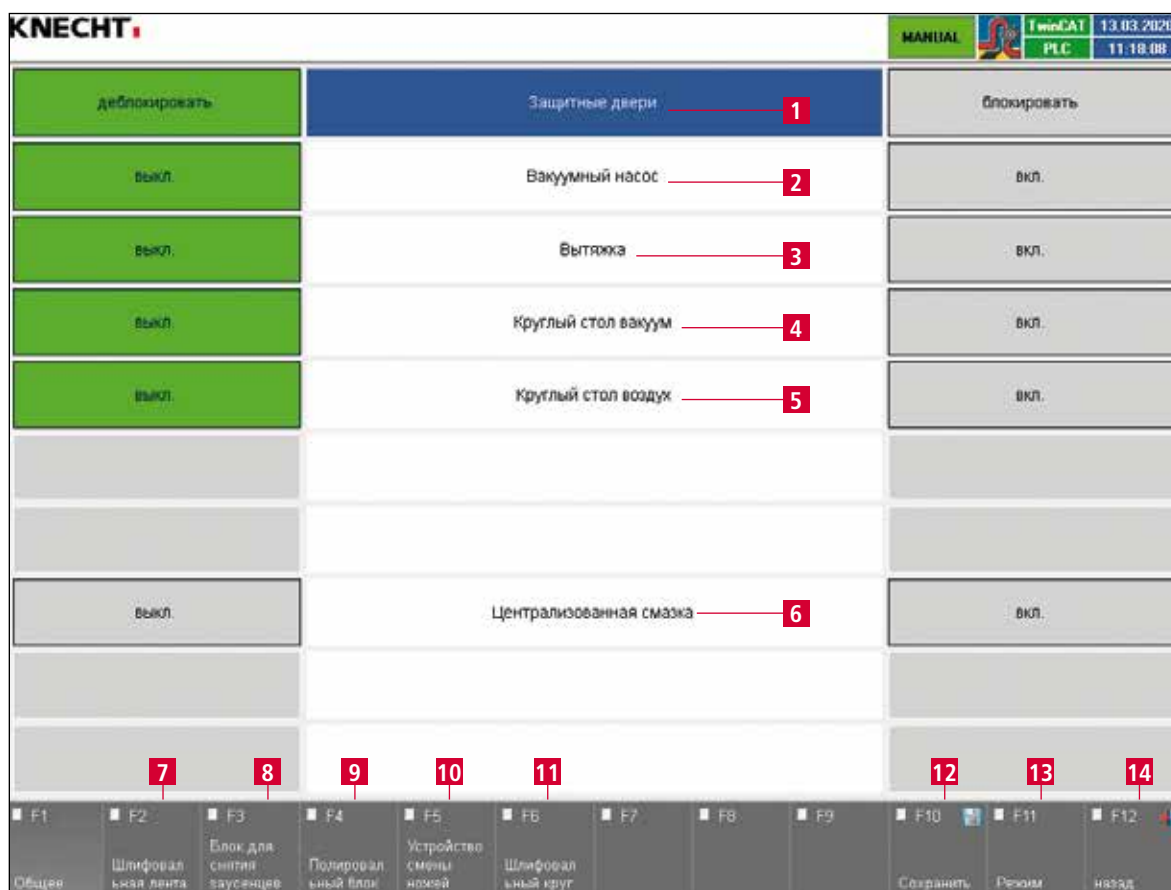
KNECHT

MANUAL TwinCAT PLC 13.03.2020 11:18:08

деблокировать

Защитные двери 1

блокировать

выкл.

Вакуумный насос 2

вкл.

выкл.

Вытяжка 3

вкл.

выкл.

Круглый стол вакуум 4

вкл.

выкл.

Круглый стол воздух 5

вкл.

выкл.

Централизованная смазка 6

вкл.

7 8 9 10 11 12 13 14

F1 Общее

F2 Шлифовальная лента

F3 Блок для снятия заусенцев

F4 Полировальный блок

F5 Устройство смены ножей

F6 Шлифовальный круг

F7

F8

F9

F10 Сохранить

F11 Режим

F12 назад